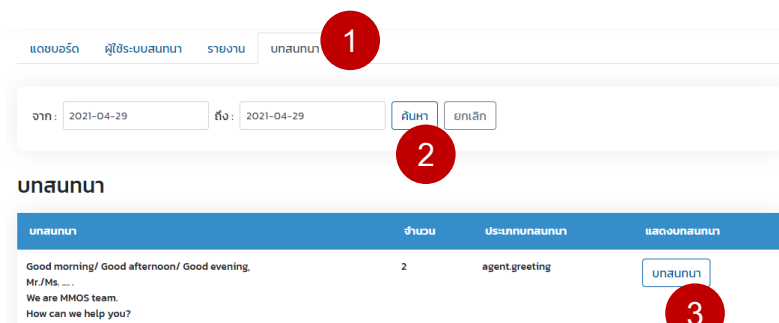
แดชบอร์ด ผู้ใช้ระบบสนทนา รายงาน บทสนทนา 1

จาก : 2021-04-29 ถึง : 2021-04-29 ค้นหา ยกเลิก

2

บทสนทนา

| บทสนทนา | จำนวน | ประเภทบทสนทนา | แสดงบทสนทนา |
|---|---|---|---|
| Good morning/ Good afternoon/ Good evening, Mr./Ms. .... . We are MMOS team. How can we help you? | 2 | agent.greeting | บทสนทนา |

3